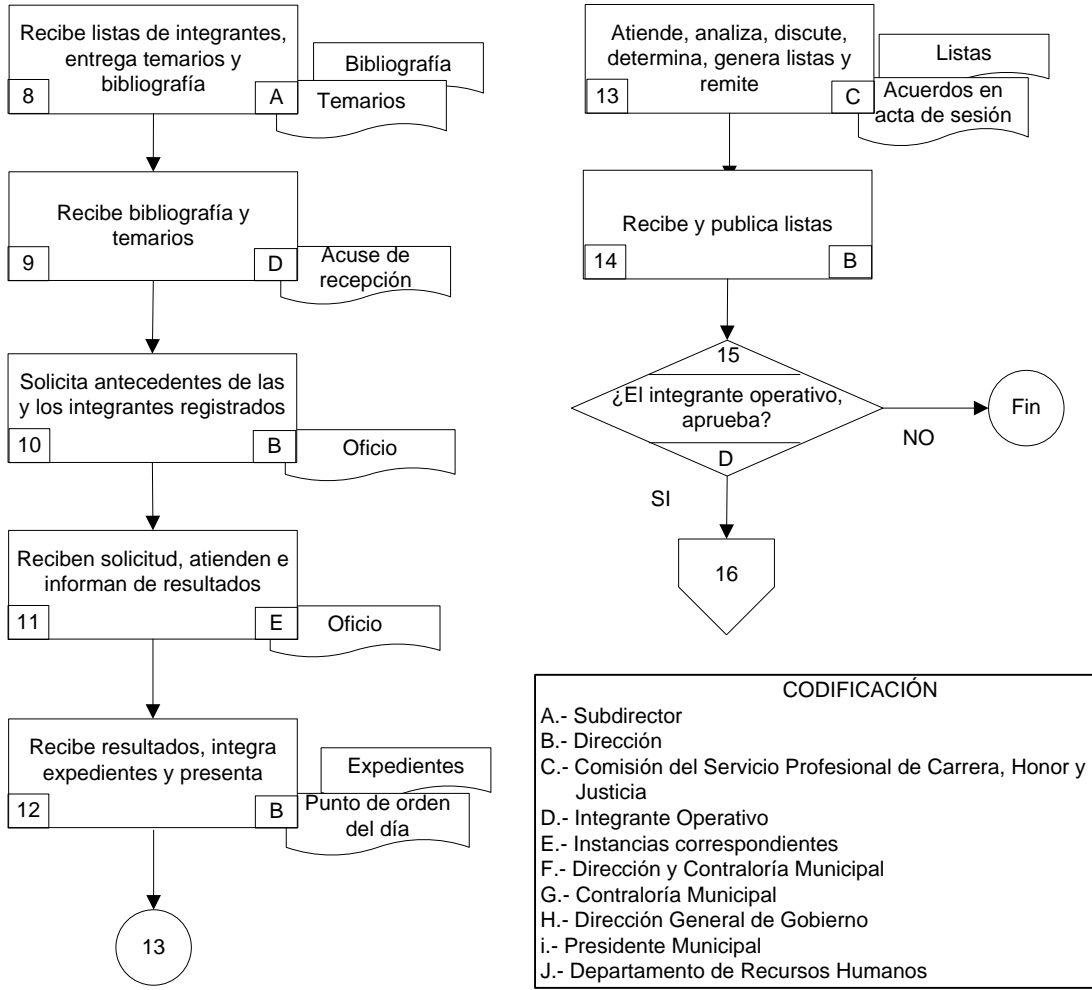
Recibe listas de integrantes, entrega temarios y bibliografía

8

A

Bibliografía

Temarios

Recibe bibliografía y temarios

9

D

Acuse de recepción

Solicita antecedentes de las y los integrantes registrados

10

B

Oficio

Reciben solicitud, atienden e informan de resultados

11

E

Oficio

Recibe resultados, integra expedientes y presenta

12

B

Expedientes

Punto de orden del día

13

Atiende, analiza, discute, determina, genera listas y remite

13

C

Listas

Acuerdos en acta de sesión

Recibe y publica listas

14

B

15

¿El integrante operativo, aprueba?

D

NO

Fin

SI

16

CODIFICACIÓN
A.- Subdirector
B.- Dirección
C.- Comisión del Servicio Profesional de Carrera, Honor y Justicia
D.- Integrante Operativo
E.- Instancias correspondientes
F.- Dirección y Contraloría Municipal
G.- Contraloría Municipal
H.- Dirección General de Gobierno
i.- Presidente Municipal
J.- Departamento de Recursos Humanos